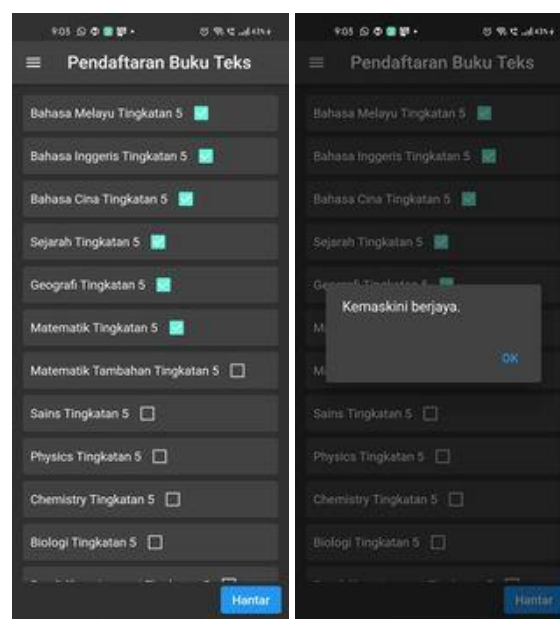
9:05

Pendaftaran Buku Teks

Bahasa Melayu Tingkatan 5

Bahasa Inggeris Tingkatan 5

Bahasa Cina Tingkatan 5

Sejarah Tingkatan 5

Geografi Tingkatan 5

Matematik Tingkatan 5

Matematik Tambahan Tingkatan 5

Sains Tingkatan 5

Physics Tingkatan 5

Chemistry Tingkatan 5

Biologi Tingkatan 5

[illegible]

Hantar

9:05

Pendaftaran Buku Teks

Bahasa Melayu Tingkatan 5

Bahasa Inggeris Tingkatan 5

Bahasa Cina Tingkatan 5

Sejarah Tingkatan 5

Geografi Tingkatan 5

Kemaskini berjaya.

OK

Sains Tingkatan 5

Physics Tingkatan 5

Chemistry Tingkatan 5

Biologi Tingkatan 5

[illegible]

Hantar